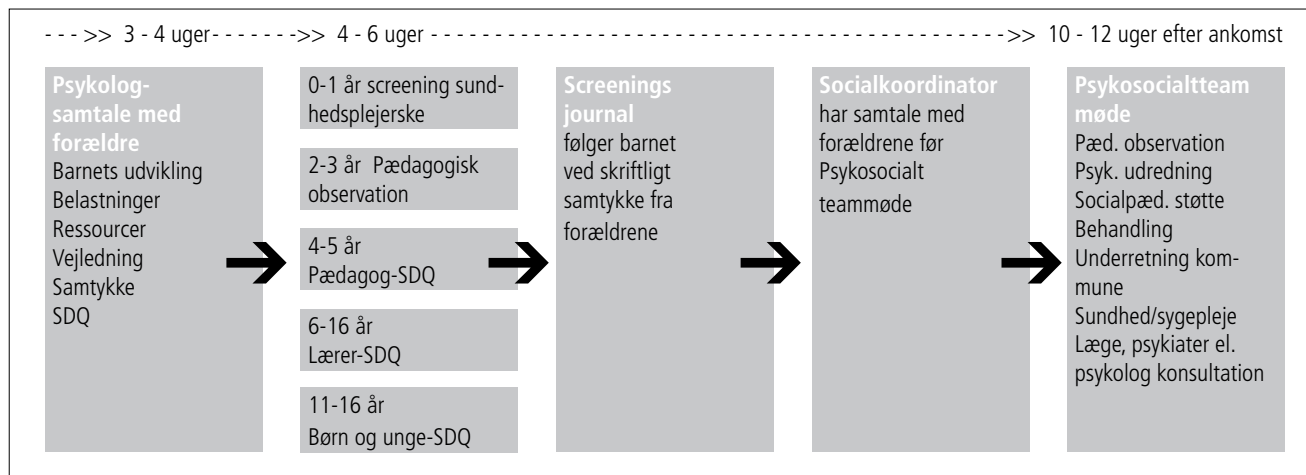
- - - >> 3 - 4 uger- - - - - - ->> 4 - 6 uger - - - - - - - - - - - - - - - - - - - - - - - - - - - - - - - - - - - - - - - - - - - - - - - - - - - - - - - - - - ->> 10 - 12 uger efter ankomst

Psykologsamtale med forældre
Barnets udvikling
Belastninger
Ressourcer
Vejledning
Samtykke
SDQ

0-1 år screening sundhedsplejerske

2-3 år Pædagogisk observation

4-5 år
Pædagog-SDQ

6-16 år
Lærer-SDQ

11-16 år
Børn og unge-SDQ

Screenings journal
følger barnet ved skriftligt samtykke fra forældrene

Socialkoordinator
har samtale med forældrene før Psykosocialt teammøde

Psykosocialtteam møde
Pæd. observation
Psyk. udredning
Socialpæd. støtte
Behandling
Underretning kommune
Sundhed/sygepleje
Læge, psykiater el. psykolog konsultation